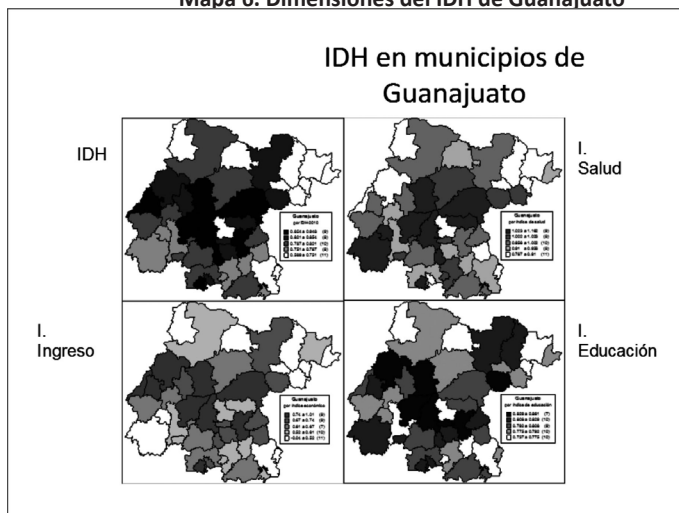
Mapa 6. Dimensiones del IDH de Guanajuato

IDH en municipios de Guanajuato

IDH

I. Salud

I. Ingreso

I. Educación

Guanajuato por IDH2010
0.833 a 0.945 (9)
0.821 a 0.833 (9)
0.787 a 0.821 (10)
0.751 a 0.787 (8)
0.689 a 0.751 (11)

Guanajuato por índice de salud
1.033 a 1.165 (9)
1.022 a 1.033 (9)
0.936 a 1.022 (10)
0.81 a 0.936 (9)
0.787 a 0.81 (11)

Guanajuato por índice económico
0.74 a 1.01 (9)
0.67 a 0.74 (9)
0.61 a 0.67 (10)
0.55 a 0.61 (10)
0.54 a 0.55 (11)

Guanajuato por índice de educación
0.838 a 0.881 (7)
0.809 a 0.838 (10)
0.780 a 0.809 (9)
0.779 a 0.780 (10)
0.737 a 0.779 (10)